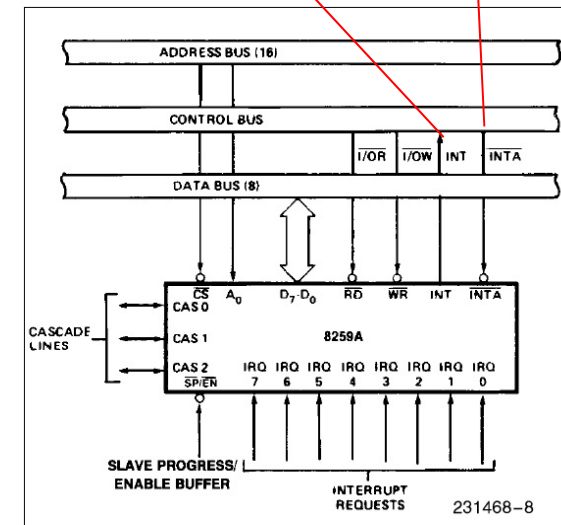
ADDRESS BUS (16)

CONTROL BUS

$\overline{I/OR}$ $\overline{I/OW}$ INT $\overline{INTA}$

DATA BUS (8)

$\overline{CS}$ $A_0$ $D_7$-$D_0$ $\overline{RD}$ $\overline{WR}$ INT $\overline{INTA}$

CAS 0

CASCADE LINES

CAS 1

8259A

CAS 2

$\overline{SP}/\overline{EN}$

IRQ 7 IRQ 6 IRQ 5 IRQ 4 IRQ 3 IRQ 2 IRQ 1 IRQ 0

SLAVE PROGRESS/ ENABLE BUFFER

INTERRUPT REQUESTS

231468–8